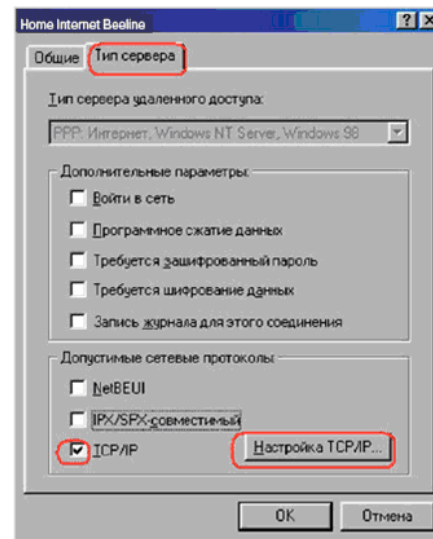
Home Internet Beeline

?

X

Общие

Тип сервера

Тип сервера удаленного доступа:

PPP: Интернет, Windows NT Server, Windows 98

Дополнительные параметры:

Войти в сеть

Программное сжатие данных

Требуется зашифрованный пароль

Требуется шифрование данных

Запись журнала для этого соединения

Допустимые сетевые протоколы:

NetBEUI

IPX/SPX-совместимый

TCP/IP

Настройка TCP/IP...

OK

Отмена